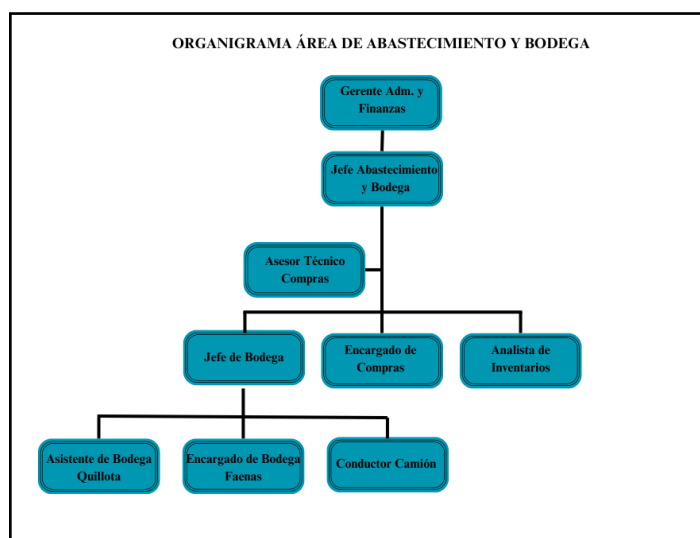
ORGANIGRAMA ÁREA DE ABASTECIMIENTO Y BODEGA

Gerente Adm. y Finanzas

Jefe Abastecimiento y Bodega

Asesor Técnico Compras

Jefe de Bodega

Encargado de Compras

Analista de Inventarios

Asistente de Bodega Quillota

Encargado de Bodega Faenas

Conductor Camión